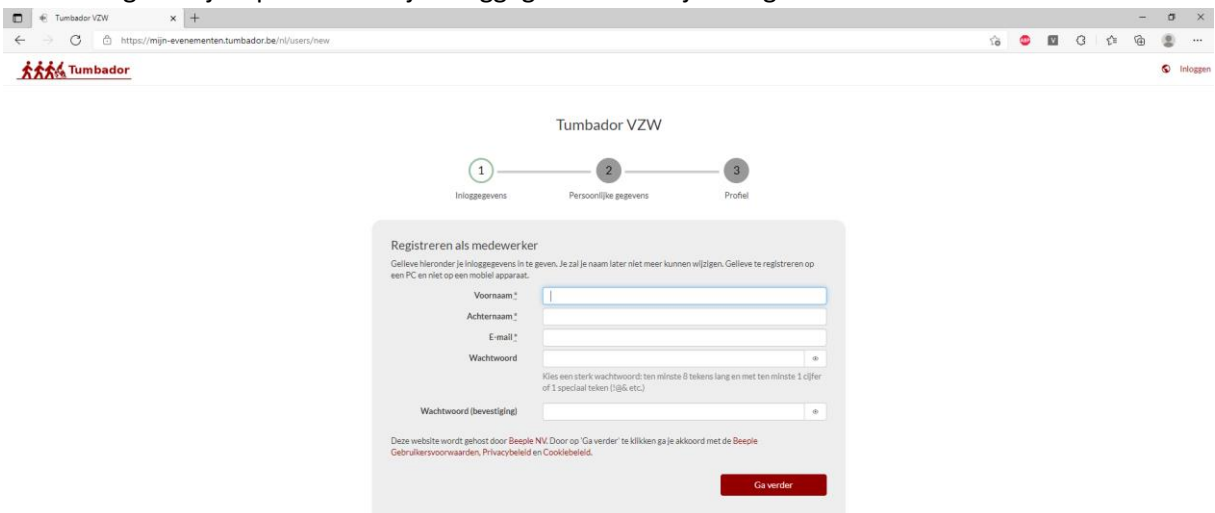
Tumbador VZW

https://mijn-evenementen.tumbador.be/nl/users/new

Tumbador

Inloggen

Tumbador VZW

1 Inloggegevens
2 Persoonlijke gegevens
3 Profiel

Registreren als medewerker

Gelieve hieronder je inloggegevens in te geven. Je zal je naam later niet meer kunnen wijzigen. Gelieve te registreren op een PC en niet op een mobiel apparaat.

Voornaam *

Achternaam *

E-mail *

Wachtwoord

Kies een sterk wachtwoord: ten minste 8 tekens lang en met ten minste 1 cijfer of 1 speciaal teken (!@& etc.)

Wachtwoord (bevestiging)

Deze website wordt gehost door Beeple NV. Door op 'Ga verder' te klikken ga je akkoord met de Beeple Gebruikersvoorwaarden, Privacybeleid en Cookiebeleid.

Ga verder